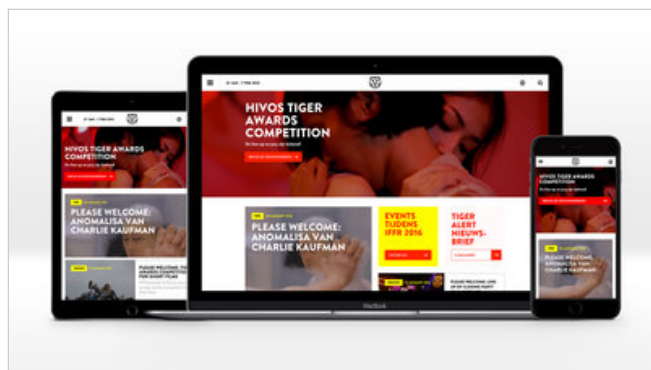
HIVOS TIGER AWARDS COMPETITION

PLEASE WELCOME: ANOMALISA VAN CHARLIE KAUFMAN

EVENTS TIJDENS IFFR 2016

TIGER ALERT NIEUWSBRIEF

HIVOS TIGER AWARDS COMPETITION

PLEASE WELCOME: ANOMALISA VAN CHARLIE KAUFMAN

HIVOS TIGER AWARDS COMPETITION

PLEASE WELCOME: ANOMALISA VAN CHARLIE KAUFMAN

MacBook